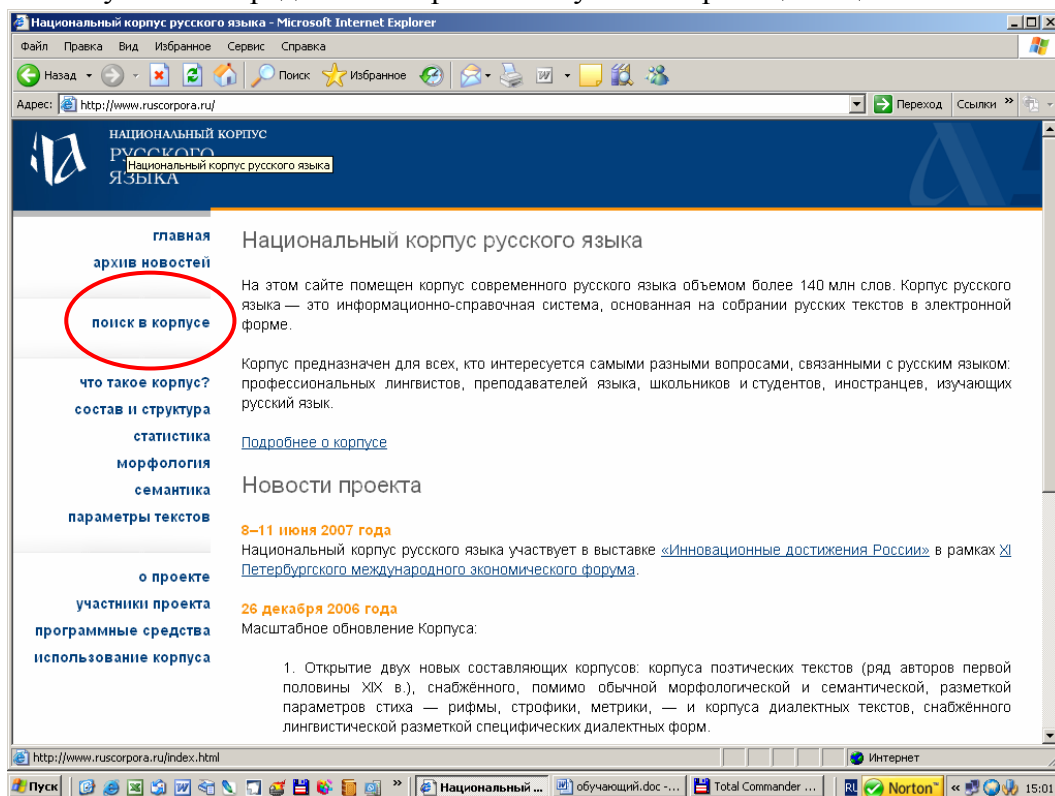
Национальный корпус русского языка - Microsoft Internet Explorer

Файл Правка Вид Избранное Сервис Справка

Назад Поиск Избранное

Адрес: http://www.ruscorpora.ru/

Переход Ссылки »

НАЦИОНАЛЬНЫЙ КОРПУС РУССКОГО ЯЗЫКА

Национальный корпус русского языка

главная
архив новостей

поиск в корпусе

что такое корпус?
состав и структура
статистика
морфология
семантика
параметры текстов

о проекте
участники проекта
программные средства
использование корпуса

Национальный корпус русского языка

На этом сайте помещен корпус современного русского языка объемом более 140 млн слов. Корпус русского языка — это информационно-справочная система, основанная на собрании русских текстов в электронной форме.

Корпус предназначен для всех, кто интересуется самыми разными вопросами, связанными с русским языком: профессиональных лингвистов, преподавателей языка, школьников и студентов, иностранцев, изучающих русский язык.

Подробнее о корпусе

Новости проекта

8–11 июня 2007 года
Национальный корпус русского языка участвует в выставке «Инновационные достижения России» в рамках XI Петербургского международного экономического форума.

26 декабря 2006 года
Масштабное обновление Корпуса:

1. Открытие двух новых составляющих корпусов: корпуса поэтических текстов (ряд авторов первой половины XIX в.), снабжённого, помимо обычной морфологической и семантической, разметкой параметров стиха — рифмы, строфики, метрики, — и корпуса диалектных текстов, снабжённого лингвистической разметкой специфических диалектных форм.

http://www.ruscorpora.ru/index.html

Интернет

Пуск

Национальный ...

обучающий.doc -...

Total Commander ...

Norton

15:01